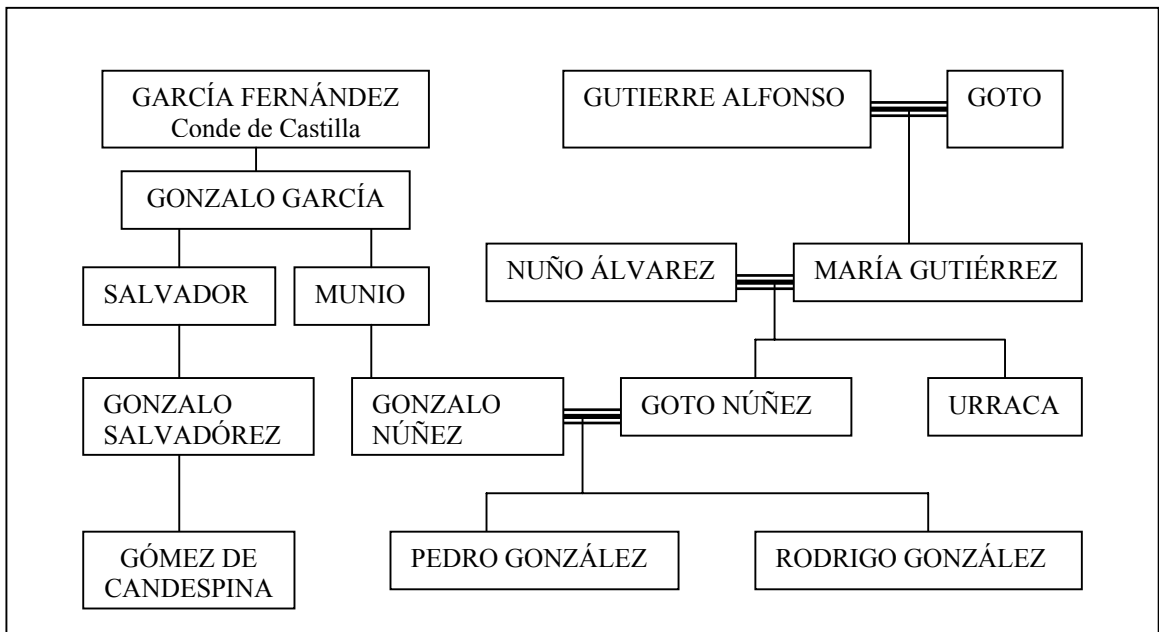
GARCÍA FERNÁNDEZ
Conde de Castilla

GONZALO GARCÍA

SALVADOR

MUNIO

GONZALO SALVADÓREZ

GÓMEZ DE CANDESPINA

GUTIERRE ALFONSO

GOTO

NUÑO ÁLVAREZ

MARÍA GUTIÉRREZ

GONZALO NÚÑEZ

GOTO NÚÑEZ

URRACA

PEDRO GONZÁLEZ

RODRIGO GONZÁLEZ